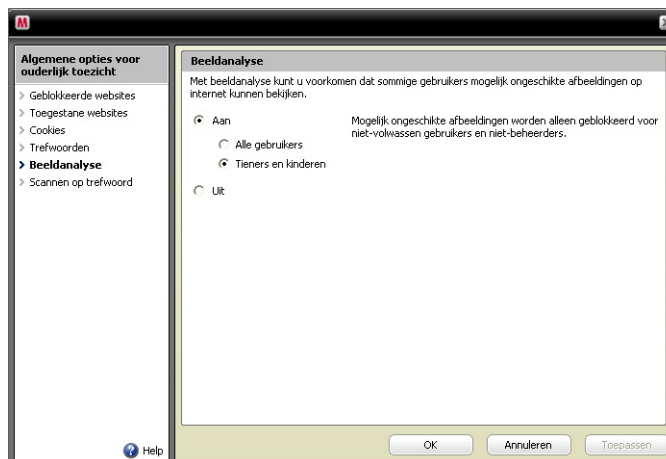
M

Algemene opties voor ouderlijk toezicht

> Geblokkeerde websites
> Toegestane websites
> Cookies
> Trefwoorden
> Beeldanalyse
> Scannen op trefwoord

Help

Beeldanalyse

Met beeldanalyse kunt u voorkomen dat sommige gebruikers mogelijk ongeschikte afbeeldingen op internet kunnen bekijken.

Aan

Alle gebruikers

Tieners en kinderen

Mogelijk ongeschikte afbeeldingen worden alleen geblokkeerd voor niet-volwassen gebruikers en niet-beheerders.

Uit

OK

Annuleren

Toepassen